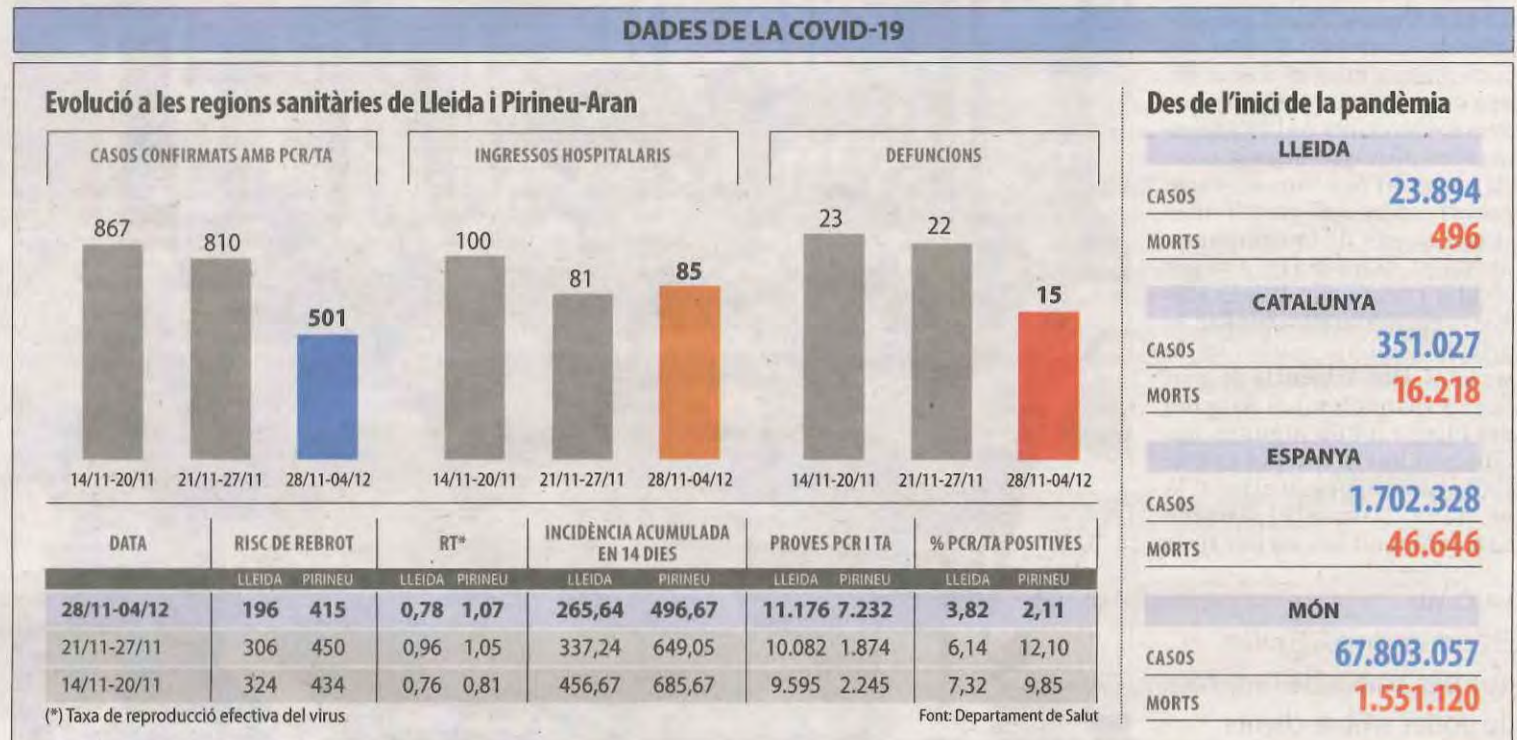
DADES DE LA COVID-19

Evolució a les regions sanitàries de Lleida i Pirineu-Aran

CASOS CONFIRMATS AMB PCR/TA

867 810 501

14/11-20/11 21/11-27/11 28/11-04/12

INGRESSOS HOSPITALARIS

100 81 85

14/11-20/11 21/11-27/11 28/11-04/12

DEFUNCIONS

23 22 15

14/11-20/11 21/11-27/11 28/11-04/12

| DATA | RISC DE REBROT LLEIDA | RISC DE REBROT PIRINEU | RT* LLEIDA | RT* PIRINEU | INCIDÈNCIA ACUMULADA EN 14 DIES LLEIDA | INCIDÈNCIA ACUMULADA EN 14 DIES PIRINEU | PROVES PCR I TA LLEIDA | PROVES PCR I TA PIRINEU | % PCR/TA POSITIVES LLEIDA | % PCR/TA POSITIVES PIRINEU |
|---|---|---|---|---|---|---|---|---|---|---|
| 28/11-04/12 | 196 | 415 | 0,78 | 1,07 | 265,64 | 496,67 | 11.176 | 7.232 | 3,82 | 2,11 |
| 21/11-27/11 | 306 | 450 | 0,96 | 1,05 | 337,24 | 649,05 | 10.082 | 1.874 | 6,14 | 12,10 |
| 14/11-20/11 | 324 | 434 | 0,76 | 0,81 | 456,67 | 685,67 | 9.595 | 2.245 | 7,32 | 9,85 |

(*) Taxa de reproducció efectiva del virus

Font: Departament de Salut

Des de l'inici de la pandèmia

LLEIDA
CASOS 23.894
MORTS 496

CATALUNYA
CASOS 351.027
MORTS 16.218

ESPANYA
CASOS 1.702.328
MORTS 46.646

MÓN
CASOS 67.803.057
MORTS 1.551.120